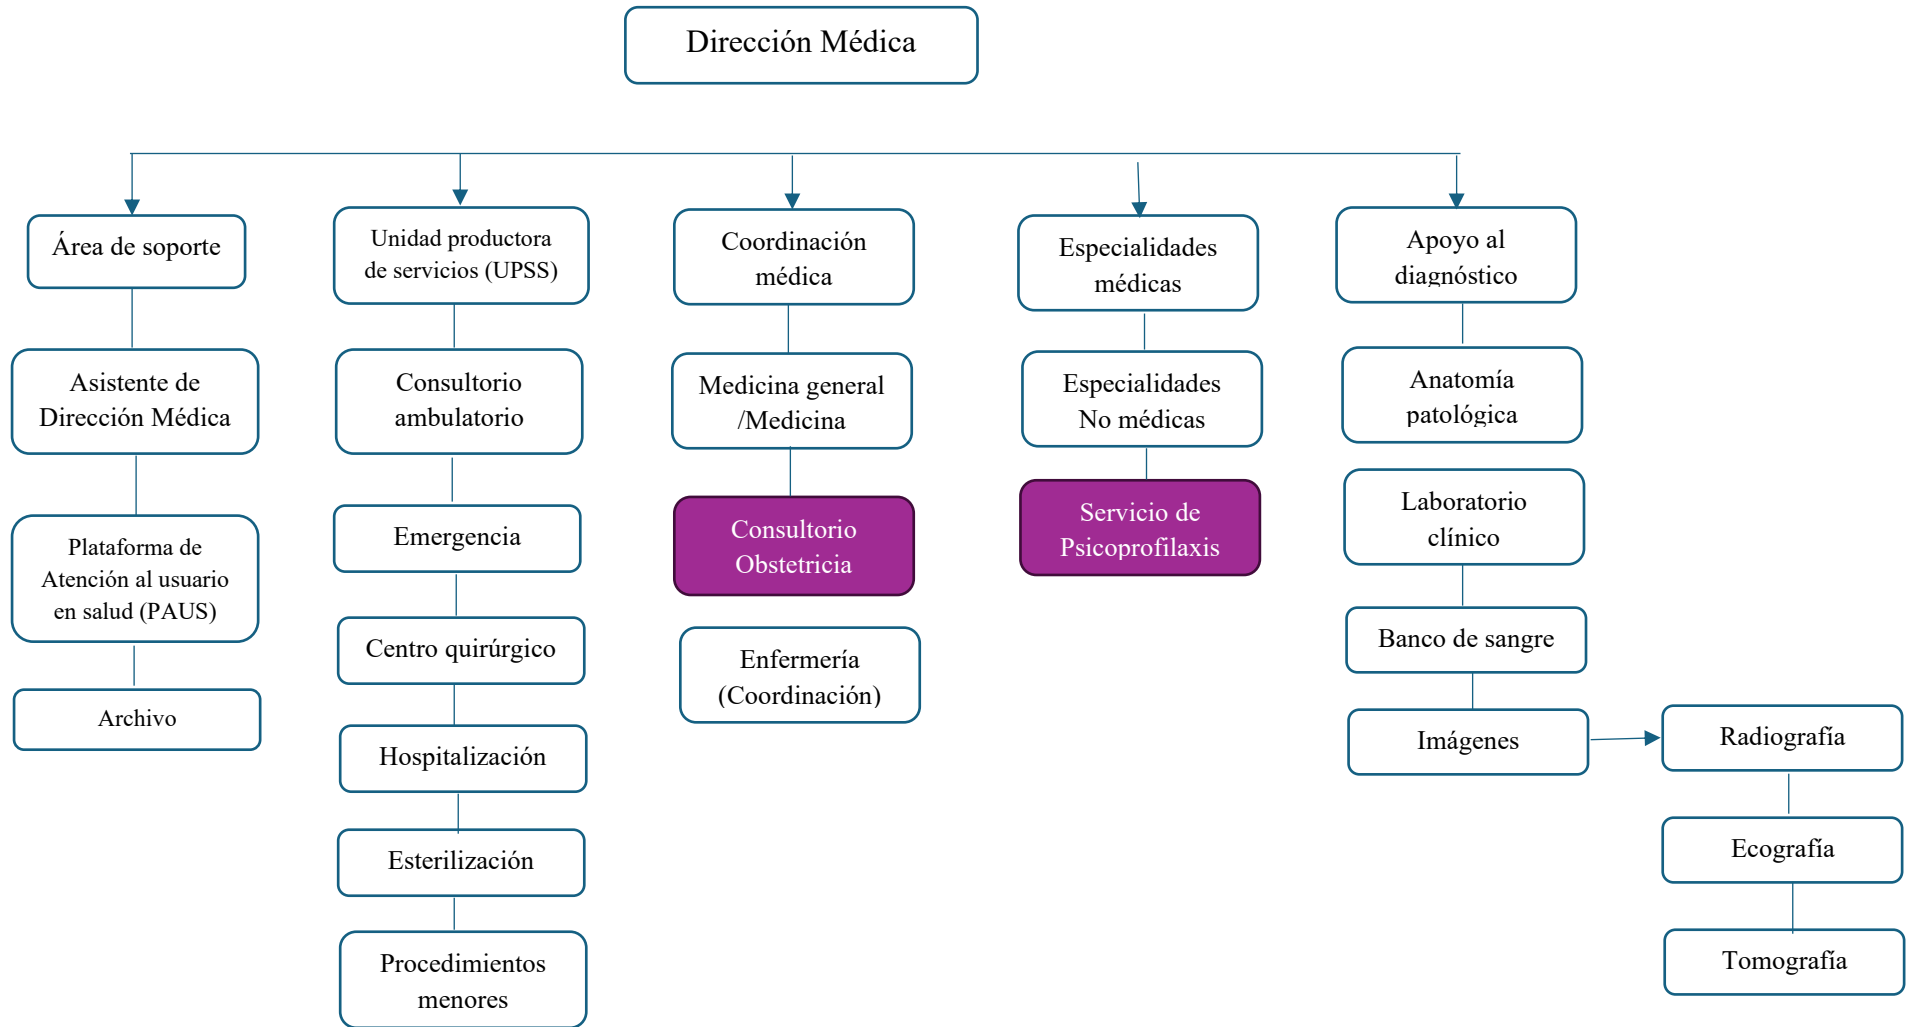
Dirección Médica

Área de soporte

Asistente de Dirección Médica

Plataforma de Atención al usuario en salud (PAUS)

Archivo

Unidad productora de servicios (UPSS)

Consultorio ambulatorio

Emergencia

Centro quirúrgico

Hospitalización

Esterilización

Procedimientos menores

Coordinación médica

Medicina general /Medicina

Consultorio Obstetricia

Enfermería (Coordinación)

Especialidades médicas

Especialidades No médicas

Servicio de Psicoprofilaxis

Apoyo al diagnóstico

Anatomía patológica

Laboratorio clínico

Banco de sangre

Imágenes

Radiografía

Ecografía

Tomografía